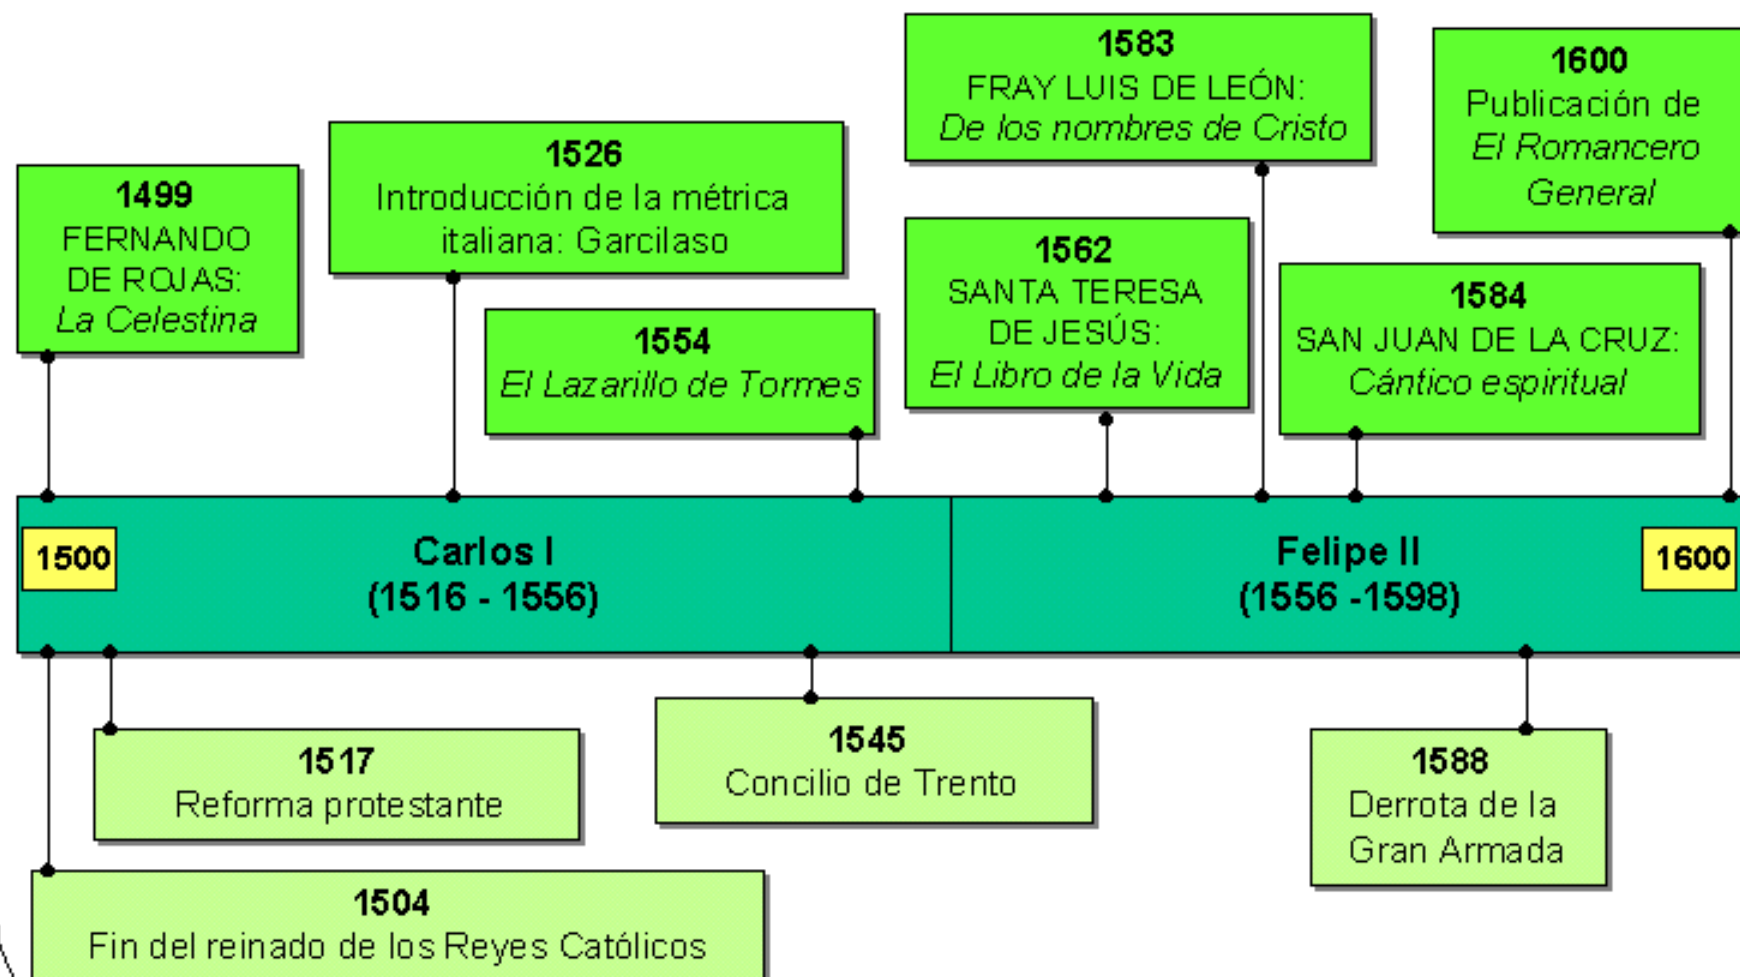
1499
FERNANDO DE ROJAS:
*La Celestina*

1526
Introducción de la métrica italiana: Garcilaso

1554
*El Lazarillo de Tormes*

1583
FRAY LUIS DE LEÓN:
*De los nombres de Cristo*

1562
SANTA TERESA DE JESÚS:
*El Libro de la Vida*

1600
Publicación de *El Romancero General*

1584
SAN JUAN DE LA CRUZ:
*Cántico espiritual*

1500

Carlos I
(1516 - 1556)

Felipe II
(1556 -1598)

1600

1517
Reforma protestante

1545
Concilio de Trento

1588
Derrota de la Gran Armada

1504
Fin del reinado de los Reyes Católicos